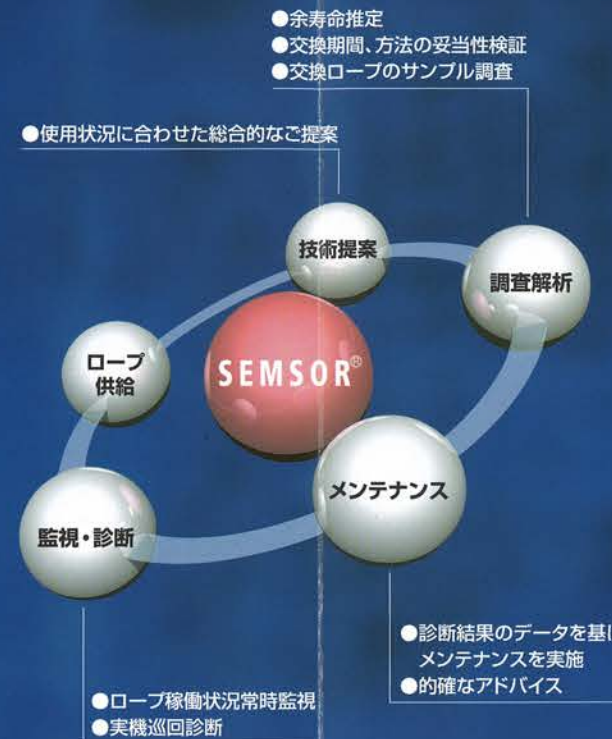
●余寿命推定
●交換期間、方法の妥当性検証
●交換ロープのサンプル調査

●使用状況に合わせた総合的なご提案

技術提案

調査解析

ロープ供給

SEMSOR®

メンテナンス

監視・診断

●診断結果のデータを基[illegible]
メンテナンスを実施
●的確なアドバイス

●ロープ稼働状況常時監視
●実機巡回診断